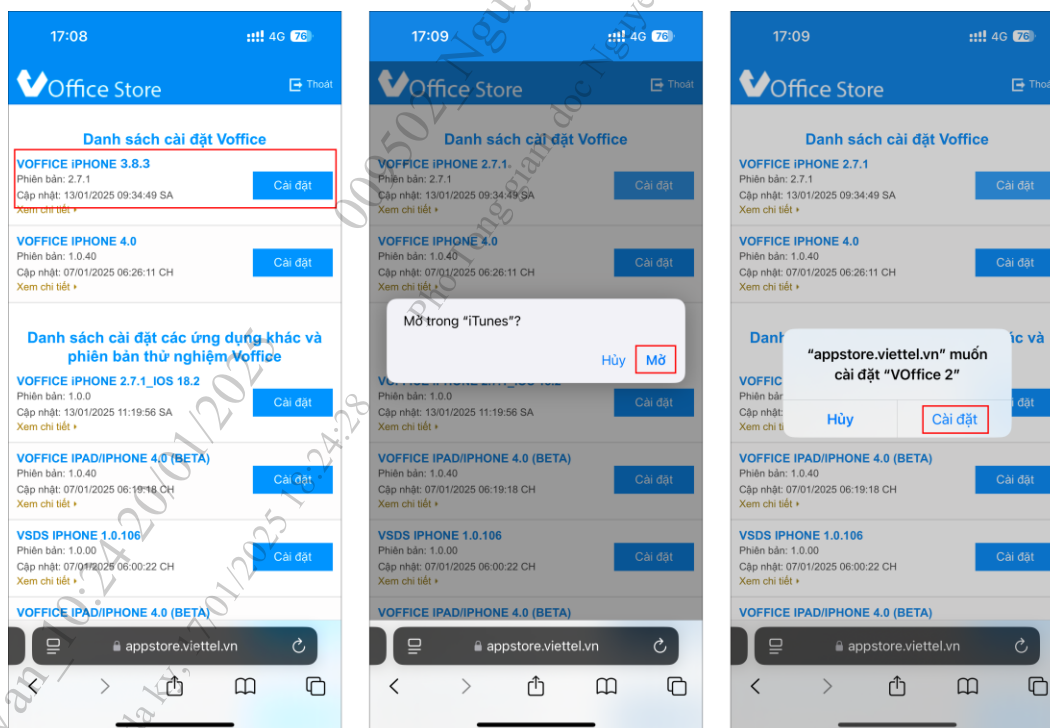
17:08
4G 76

VOffice Store
Thoát

Danh sách cài đặt Voffice

VOFFICE IPHONE 3.8.3
Phiên bản: 2.7.1
Cập nhật: 13/01/2025 09:34:49 SA
Xem chi tiết
Cài đặt

VOFFICE IPHONE 4.0
Phiên bản: 1.0.40
Cập nhật: 07/01/2025 06:26:11 CH
Xem chi tiết
Cài đặt

Danh sách cài đặt các ứng dụng khác và phiên bản thử nghiệm Voffice

VOFFICE IPHONE 2.7.1_IOS 18.2
Phiên bản: 1.0.0
Cập nhật: 13/01/2025 11:19:56 SA
Xem chi tiết
Cài đặt

VOFFICE IPAD/IPHONE 4.0 (BETA)
Phiên bản: 1.0.40
Cập nhật: 07/01/2025 06:19:18 CH
Xem chi tiết
Cài đặt

VSDS IPHONE 1.0.106
Phiên bản: 1.0.00
Cập nhật: 07/01/2025 06:00:22 CH
Xem chi tiết
Cài đặt

VOFFICE IPAD/IPHONE 4.0 (BETA)

appstore.viettel.vn

17:09
4G 76

VOffice Store
Thoát

Danh sách cài đặt Voffice

VOFFICE IPHONE 2.7.1
Phiên bản: 2.7.1
Cập nhật: 13/01/2025 09:34:49 SA
Xem chi tiết
Cài đặt

VOFFICE IPHONE 4.0
Phiên bản: 1.0.40
Cập nhật: 07/01/2025 06:26:11 CH
Xem chi tiết
Cài đặt

Mở trong "iTunes"?
Hủy
Mở

Phiên bản: 1.0.0
Cập nhật: 13/01/2025 11:19:56 SA
Xem chi tiết
Cài đặt

VOFFICE IPAD/IPHONE 4.0 (BETA)
Phiên bản: 1.0.40
Cập nhật: 07/01/2025 06:19:18 CH
Xem chi tiết
Cài đặt

VSDS IPHONE 1.0.106
Phiên bản: 1.0.00
Cập nhật: 07/01/2025 06:00:22 CH
Xem chi tiết
Cài đặt

VOFFICE IPAD/IPHONE 4.0 (BETA)

appstore.viettel.vn

17:09
4G 76

VOffice Store
Thoá

Danh sách cài đặt Voffice

VOFFICE IPHONE 2.7.1
Phiên bản: 2.7.1
Cập nhật: 13/01/2025 09:34:49 SA
Xem chi tiết
Cài đặt

VOFFICE IPHONE 4.0
Phiên bản: 1.0.40
Cập nhật: 07/01/2025 06:26:11 CH
Xem chi tiết
Cài đặt

Danh
ác và

"appstore.viettel.vn" muốn cài đặt "VOffice 2"
Hủy
Cài đặt

VOFFIC
Phiên
Cập nhậ
Xem chi
ặt

VOFFICE IPAD/IPHONE 4.0 (BETA)
Phiên bản: 1.0.40
Cập nhật: 07/01/2025 06:19:18 CH
Xem chi tiết
Cài đặt

VSDS IPHONE 1.0.106
Phiên bản: 1.0.00
Cập nhật: 07/01/2025 06:00:22 CH
Xem chi tiết
Cài đặt

VOFFICE IPAD/IPHONE 4.0 (BETA)

appstore.viettel.vn

000502_Nguyễn ... Phó Tổng giám đốc Nguyễn ... 10:24 20/01/2025 16:24:28